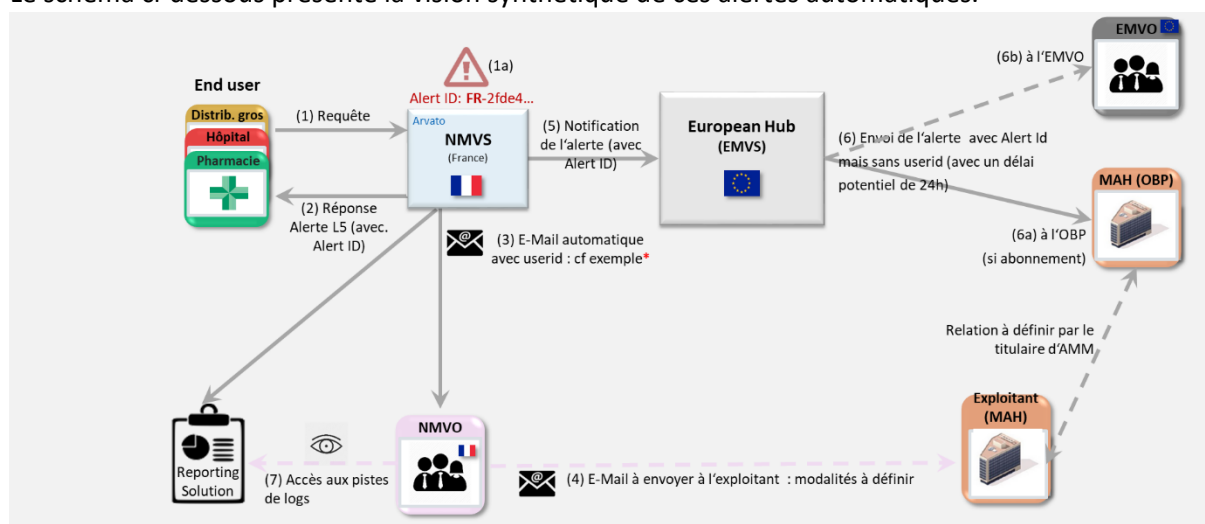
Le schéma ci-dessous présente la vision synthétique de ces alertes automatiques.

End user
Distrib. gros
Hôpital
Pharmacie

(1) Requête

(2) Réponse Alerte L5 (avec. Alert ID)

(1a)
Alert ID: FR-2fde4…

Arvato
NMVS
(France)

(3) E-Mail automatique avec userid : cf exemple*

(5) Notification de l'alerte (avec Alert ID)

European Hub
(EMVS)

(6) Envoi de l'alerte avec Alert Id mais sans userid (avec un délai potentiel de 24h)

(6b) à l'EMVO

EMVO

MAH (OBP)

(6a) à l'OBP
(si abonnement)

Relation à définir par le titulaire d'AMM

Exploitant
(MAH)

NMVO

Reporting Solution

(7) Accès aux pistes de logs

(4) E-Mail à envoyer à l'exploitant : modalités à définir